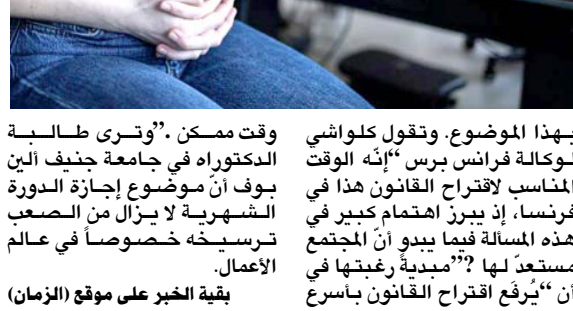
بهذا الموضوع. وتقول كلواشي لوكالة فرانس برس "إنّه الوقت المناسب لاقتراح القانون هذا في فرنسا، إذ يبرز اهتمام كبير في هذه المسألة فيما يبدو أنّ المجتمع مستعدّ لها؟" مبديةً رغبتها في أن "يُرفَع اقتراح القانون بأسرع

وقت ممكن." وترى طالبة الدكتوراه في جامعة جنيف ألين بوف أنّ موضوع إجازة الدورة الشهرية لا يزال من الصعب ترسيخه خصوصاً في عالم الأعمال.

بقية الخبر على موقع (الزمان)